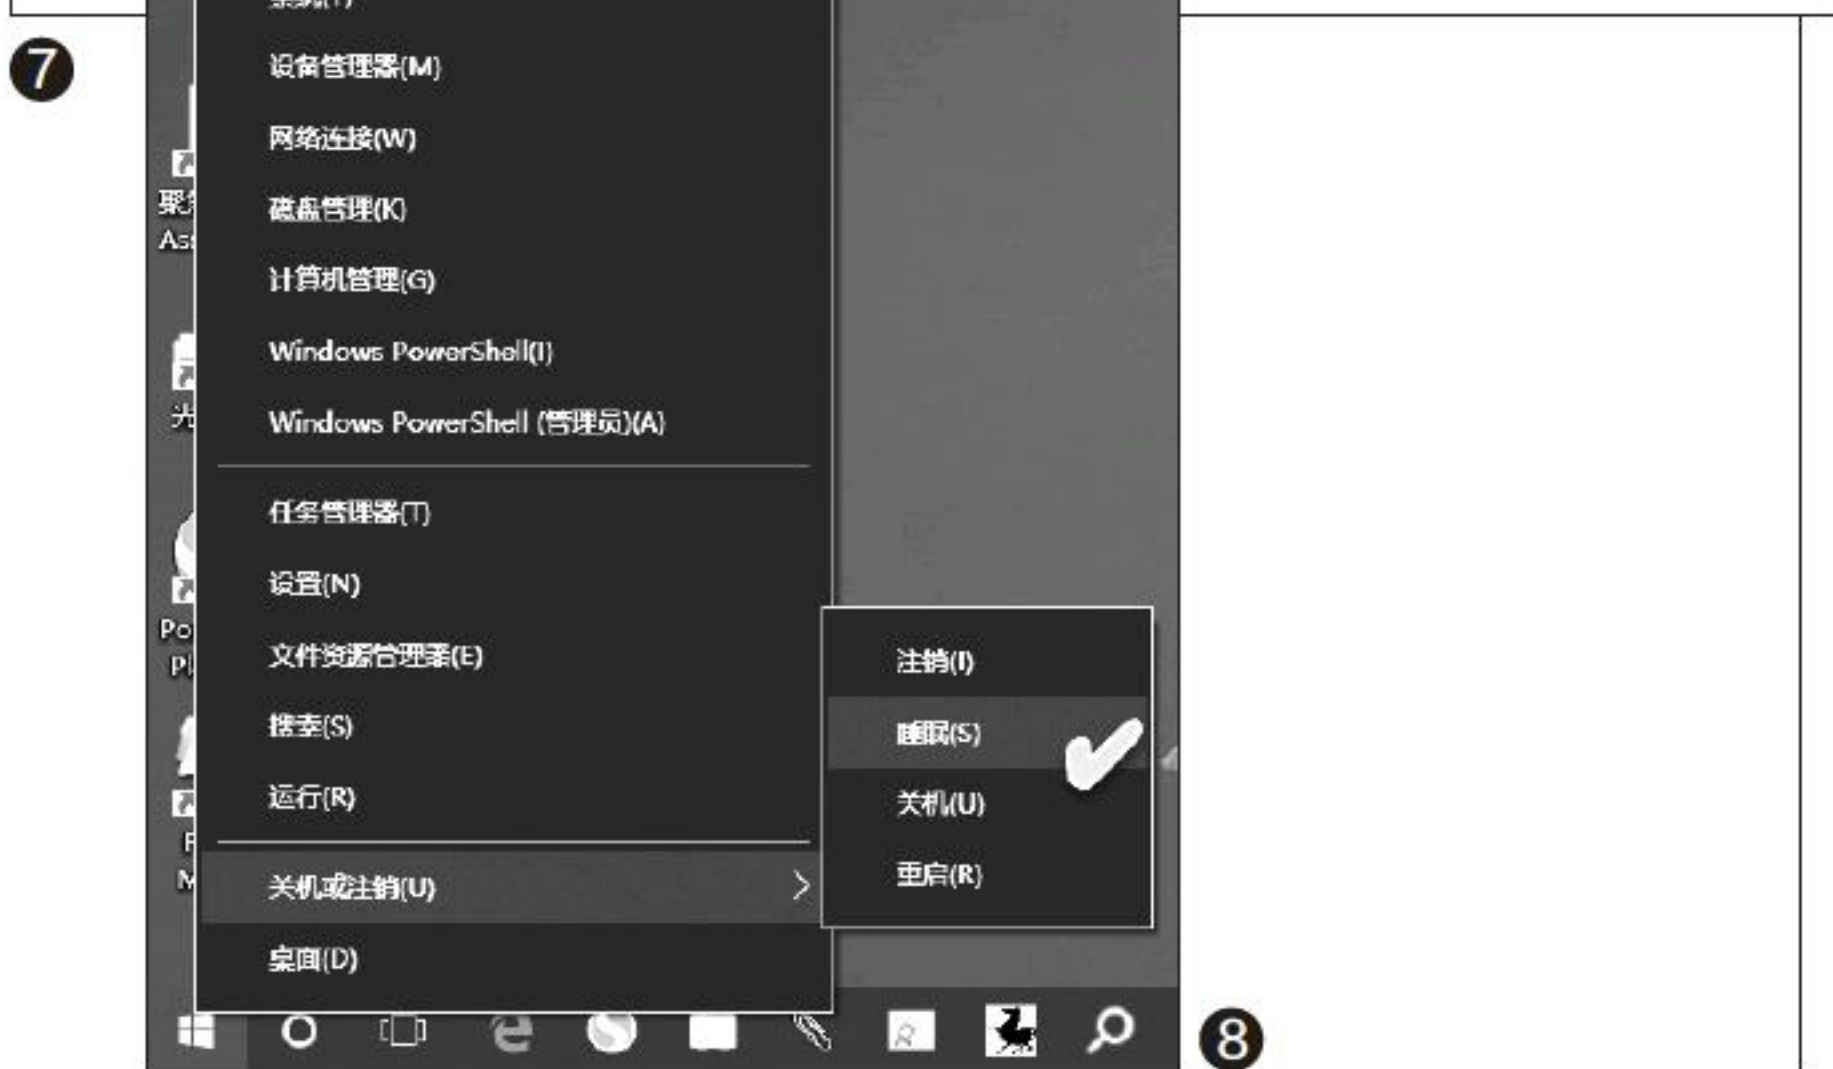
❼

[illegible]

设备管理器(M)

网络连接(W)

磁盘管理(K)

计算机管理(G)

Windows PowerShell(I)

Windows PowerShell (管理员)(A)

任务管理器(T)

设置(N)

文件资源管理器(E)

搜索(S)

运行(R)

关机或注销(U)

桌面(D)

注销(I)

睡眠(S)

关机(U)

重启(R)

聚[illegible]
As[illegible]

光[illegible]

Po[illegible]
Pl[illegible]

F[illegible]
M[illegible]

❽